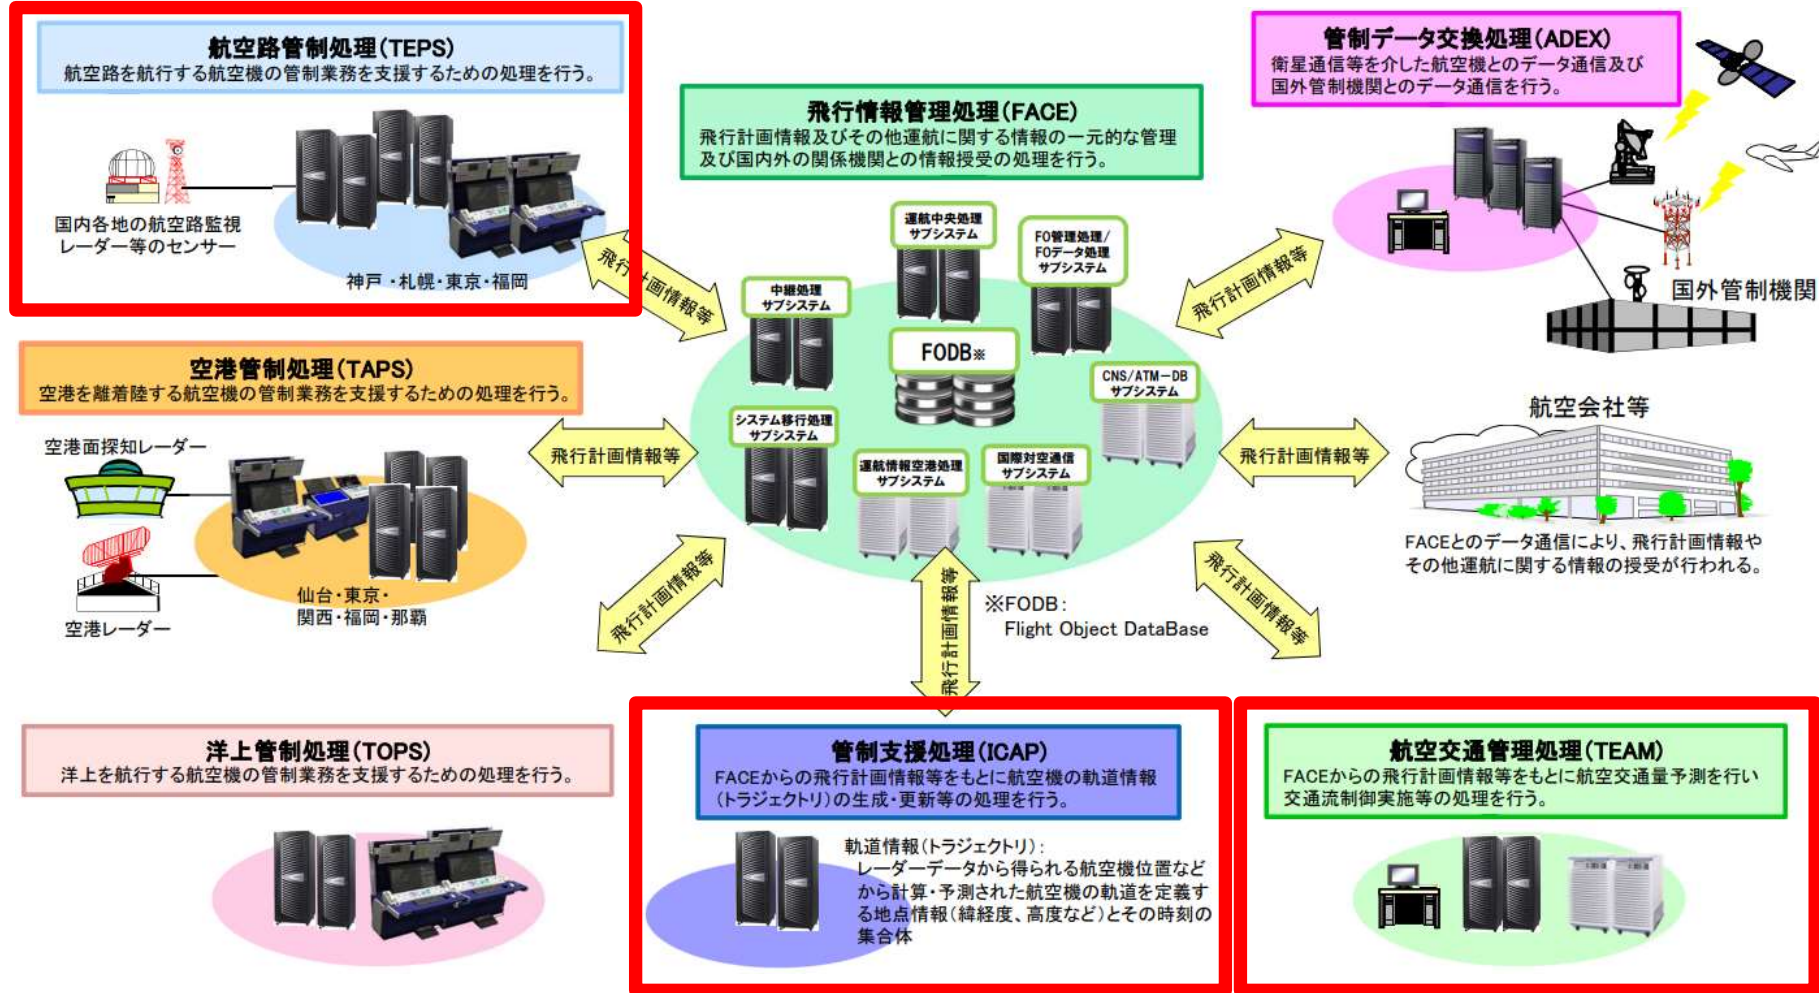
航空路管制処理(TEPS)
航空路を航行する航空機の管制業務を支援するための処理を行う。

国内各地の航空路監視レーダー等のセンサー

神戸・札幌・東京・福岡

飛行情報管理処理(FACE)
飛行計画情報及びその他運航に関する情報の一元的な管理及び国内外の関係機関との情報授受の処理を行う。

管制データ交換処理(ADEX)
衛星通信等を介した航空機とのデータ通信及び国外管制機関とのデータ通信を行う。

国外管制機関

飛行計画情報等

運航中央処理サブシステム

FO管理処理/FOデータ処理サブシステム

中継処理サブシステム

FODB※

CNS/ATM-DBサブシステム

システム移行処理サブシステム

運航情報空港処理サブシステム

国際対空通信サブシステム

飛行計画情報等

空港管制処理(TAPS)
空港を離着陸する航空機の管制業務を支援するための処理を行う。

空港面探知レーダー

空港レーダー

仙台・東京・関西・福岡・那覇

飛行計画情報等

飛行計画情報等

航空会社等

FACEとのデータ通信により、飛行計画情報やその他運航に関する情報の授受が行われる。

飛行計画情報等

飛行計画情報等

飛行計画情報等

※FODB:
Flight Object DataBase

洋上管制処理(TOPS)
洋上を航行する航空機の管制業務を支援するための処理を行う。

管制支援処理(ICAP)
FACEからの飛行計画情報等をもとに航空機の軌道情報(トラジェクトリ)の生成・更新等の処理を行う。

軌道情報(トラジェクトリ):
レーダーデータから得られる航空機位置などから計算・予測された航空機の軌道を定義する地点情報(緯経度、高度など)とその時刻の集合体

航空交通管理処理(TEAM)
FACEからの飛行計画情報等をもとに航空交通量予測を行い交通流制御実施等の処理を行う。